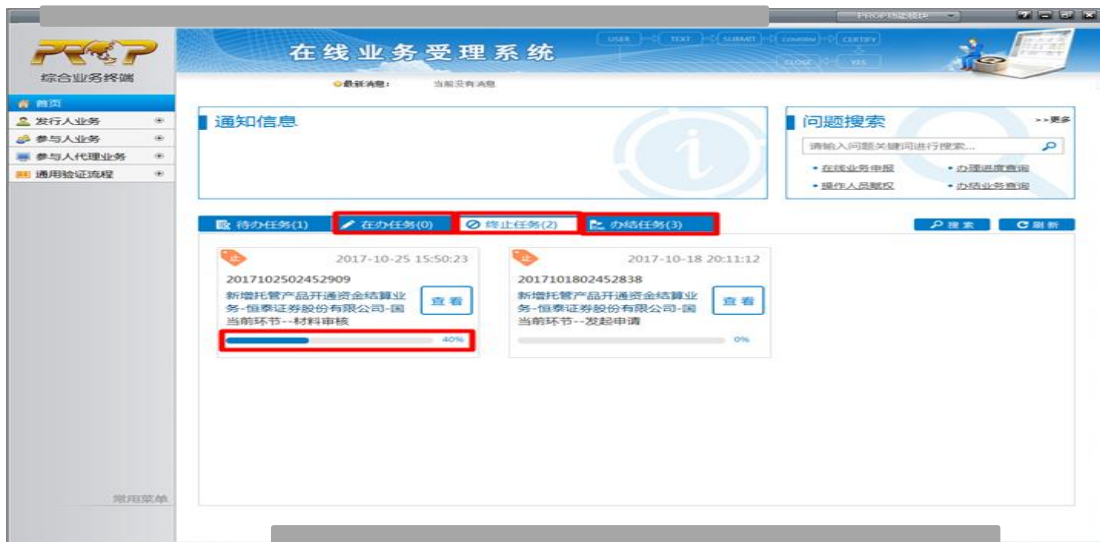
PROP
综合业务终端

在线业务受理系统

USER TEXT SUBMIT CONFIRM CERTIFY CLOSE YES

最新消息: 当前没有消息

首页
发行人业务
参与人业务
参与人代理业务
通用验证流程

通知信息

问题搜索
>>更多
请输入问题关键词进行搜索...
• 在线业务申报 • 办理进度查询
• 操作人员赋权 • 办结业务查询

待办任务(1) 在办任务(0) 终止任务(2) 办结任务(3)
搜索 刷新

止
2017-10-25 15:50:23
20171025024529​09
新增托管产品开通资金结算业务-恒泰证券股份有限公司-国
当前环节--材料审核
查看
40%

止
2017-10-18 20:11:12
2017101802452838
新增托管产品开通资金结算业务-恒泰证券股份有限公司-国
当前环节--发起申请
查看
0%

常用菜单